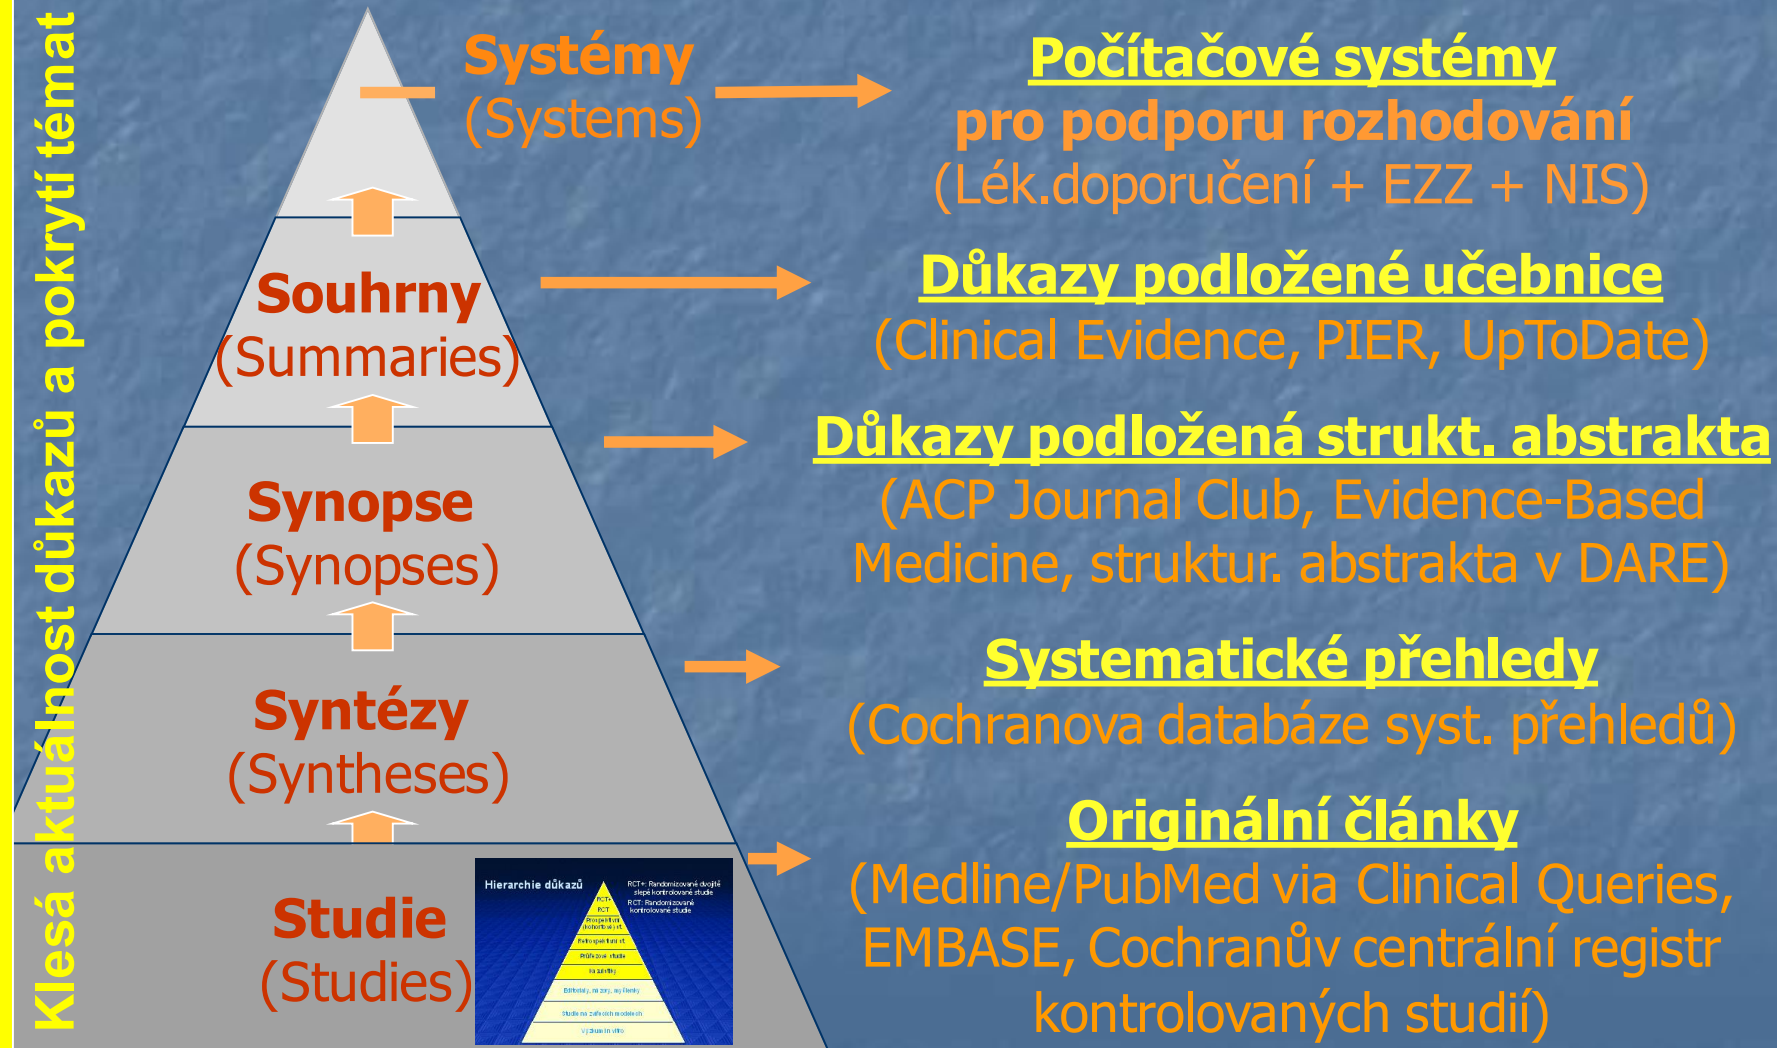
Klesá aktuálnost důkazů a pokrytí témat

Systémy
(Systems)

Souhrny
(Summaries)

Synopse
(Synopses)

Syntézy
(Syntheses)

Studie
(Studies)

Hierarchie důkazů

RCT+: Randomizované dvojitě slepé kontrolované studie
RCT: Randomizované kontrolované studie

RCT+
RCT
Prospektivní (kohortové) st.
Retrospektivní st.
Průřezové studie
Kazuistiky
Editoriály, názory, myšlenky
Studie na zvířecích modelech
Výzkum in vitro

Počítačové systémy pro podporu rozhodování
(Lék.doporučení + EZZ + NIS)

Důkazy podložené učebnice
(Clinical Evidence, PIER, UpToDate)

Důkazy podložená strukt. abstrakta
(ACP Journal Club, Evidence-Based Medicine, struktur. abstrakta v DARE)

Systematické přehledy
(Cochranova databáze syst. přehledů)

Originální články
(Medline/PubMed via Clinical Queries, EMBASE, Cochranův centrální registr kontrolovaných studií)